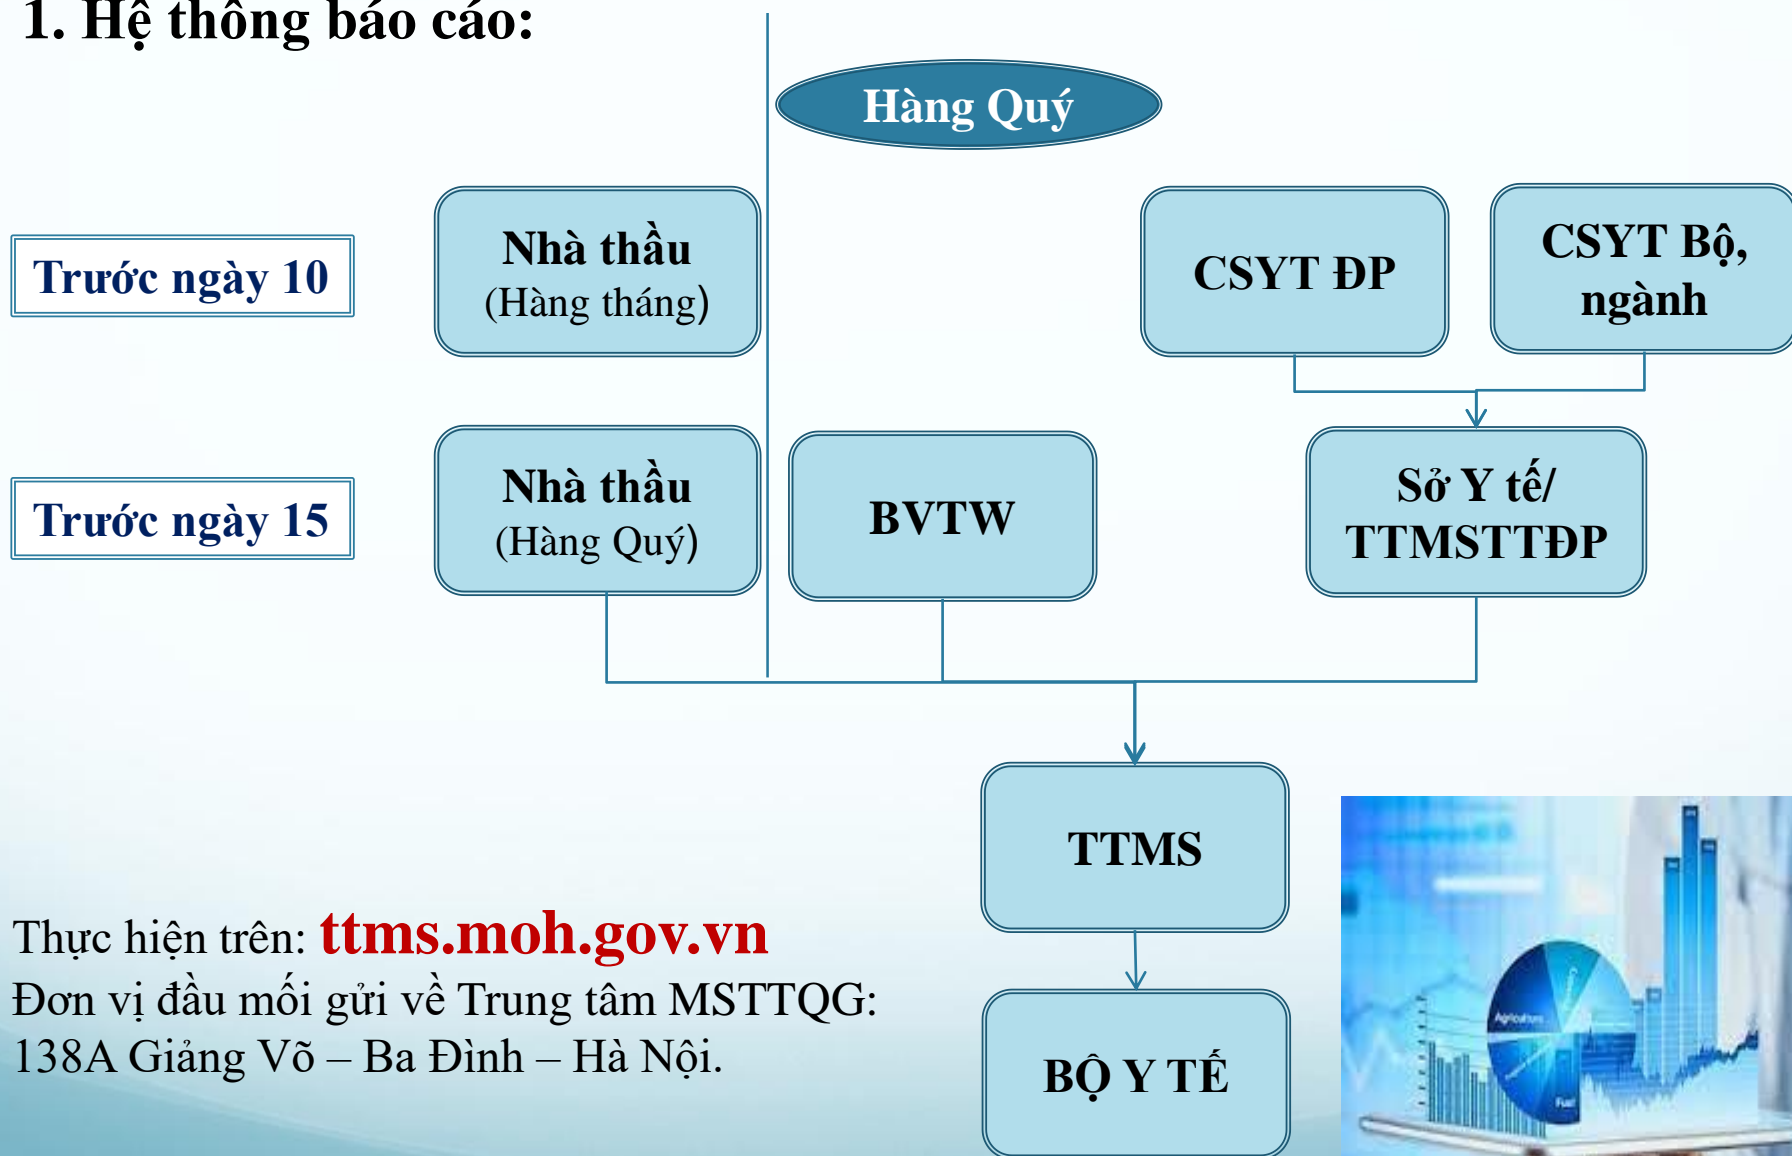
1. Hệ thống báo cáo:

Hàng Quý

Trước ngày 10

Nhà thầu
(Hàng tháng)

CSYT ĐP

CSYT Bộ, ngành

Trước ngày 15

Nhà thầu
(Hàng Quý)

BVTW

Sở Y tế/ TTMSTTĐP

TTMS

BỘ Y TẾ

Thực hiện trên: ttms.moh.gov.vn
Đơn vị đầu mối gửi về Trung tâm MSTTQG: 138A Giảng Võ – Ba Đình – Hà Nội.